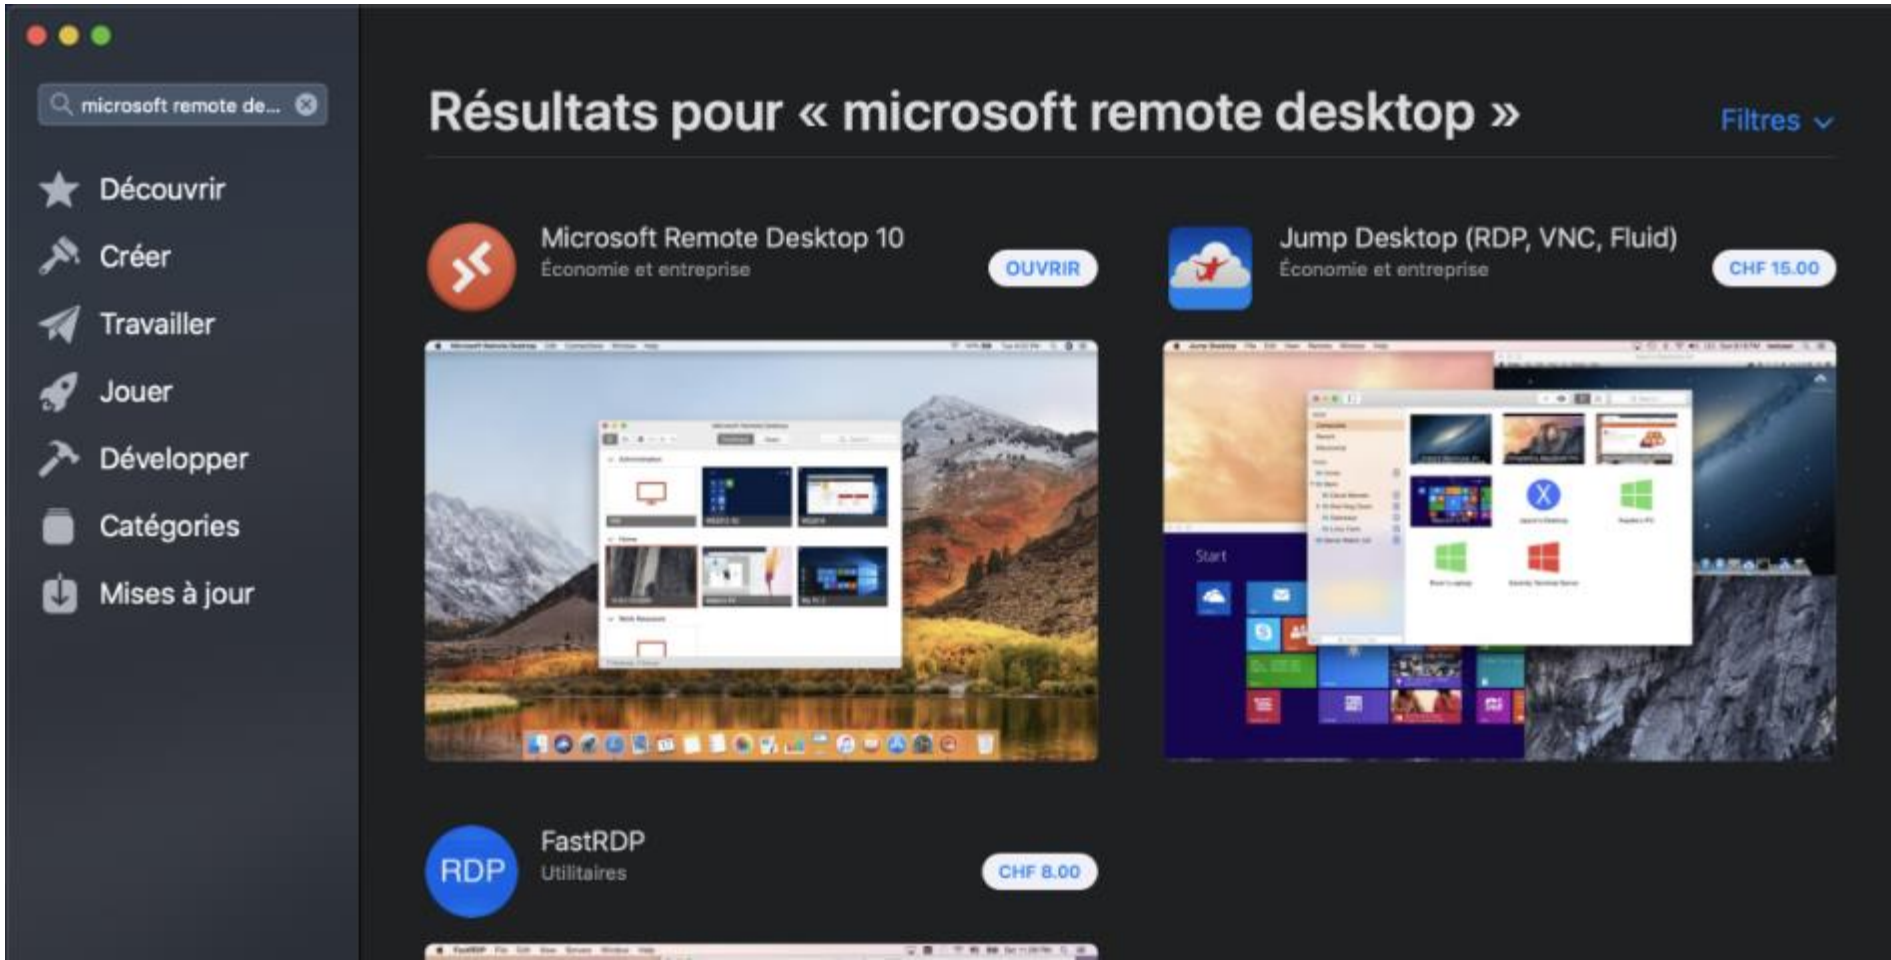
microsoft remote de...

Découvrir
Créer
Travailler
Jouer
Développer
Catégories
Mises à jour

Résultats pour « microsoft remote desktop »

Filtres

Microsoft Remote Desktop 10
Économie et entreprise
OUVRIR

Jump Desktop (RDP, VNC, Fluid)
Économie et entreprise
CHF 15.00

Start

RDP
FastRDP
Utilitaires
CHF 8.00